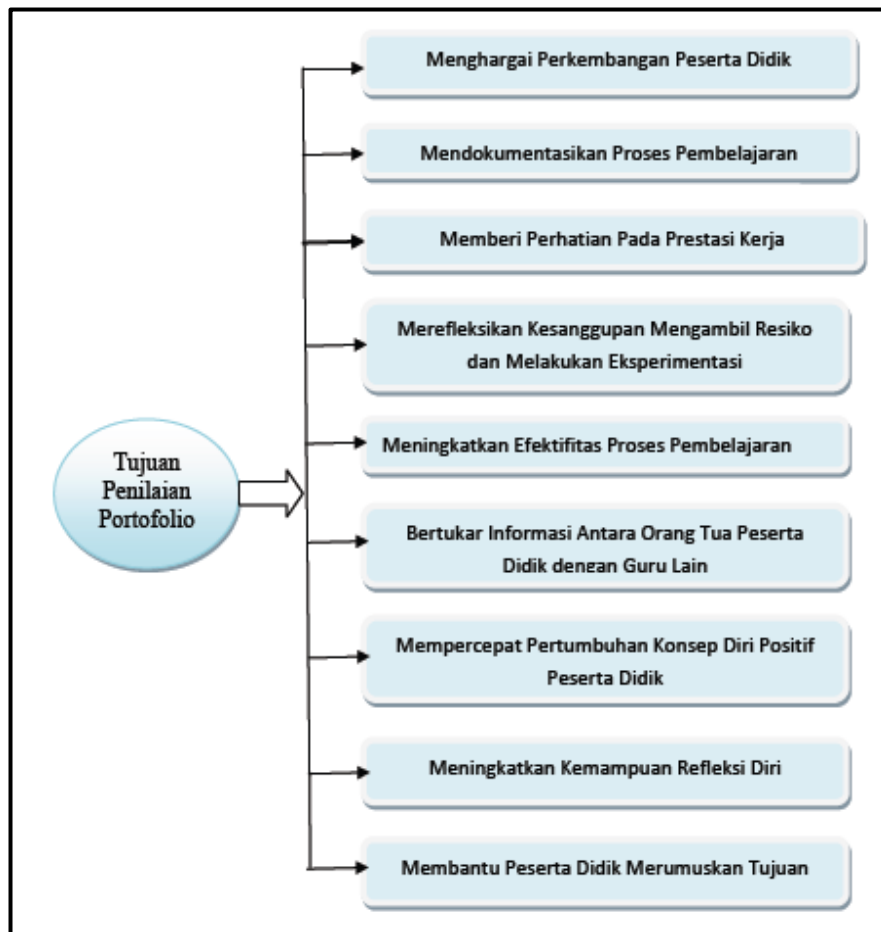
Tujuan Penilaian Portofolio

Menghargai Perkembangan Peserta Didik

Mendokumentasikan Proses Pembelajaran

Memberi Perhatian Pada Prestasi Kerja

Merefleksikan Kesanggupan Mengambil Resiko dan Melakukan Eksperimentasi

Meningkatkan Efektifitas Proses Pembelajaran

Bertukar Informasi Antara Orang Tua Peserta Didik dengean Guru Lain

Mempercepat Pertumbuhan Konsep Diri Positif Peserta Didik

Meningkatkan Kemampuan Refleksi Diri

Membantu Peserta Didik Merumuskan Tujuan